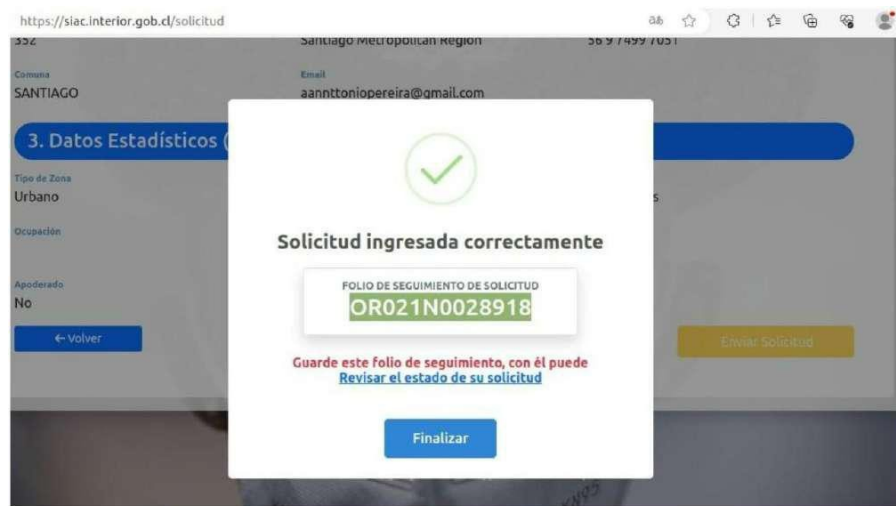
https://siac.interior.gob.cl/solicitud

352

Santiago Metropolitan Region

56 9 7499 7051

Comuna
SANTIAGO

Email
aannttoniopereira@gmail.com

3. Datos Estadísticos (

Tipo de Zona
Urbano

s

Ocupación

Apoderado
No

← Volver

Enviar Solicitud

Solicitud ingresada correctamente

FOLIO DE SEGUIMIENTO DE SOLICITUD
OR021N0028918

Guarde este folio de seguimiento, con él puede
Revisar el estado de su solicitud

Finalizar